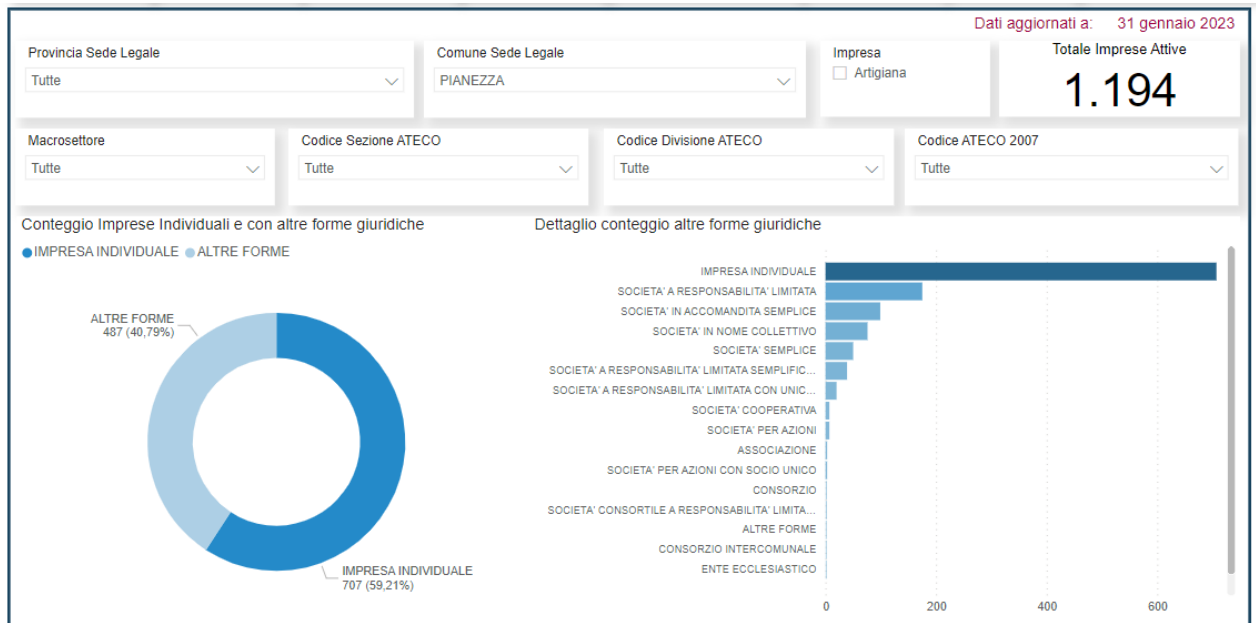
Dati aggiornati a: 31 gennaio 2023

Provincia Sede Legale
Tutte

Comune Sede Legale
PIANEZZA

Impresa
Artigiana

Totale Imprese Attive
1.194

Macrosettore
Tutte

Codice Sezione ATECO
Tutte

Codice Divisione ATECO
Tutte

Codice ATECO 2007
Tutte

Conteggio Imprese Individuali e con altre forme giuridiche
● IMPRESA INDIVIDUALE ● ALTRE FORME

ALTRE FORME
487 (40,79%)

IMPRESA INDIVIDUALE
707 (59,21%)

Dettaglio conteggio altre forme giuridiche

IMPRESA INDIVIDUALE
SOCIETA' A RESPONSABILITA' LIMITATA
SOCIETA' IN ACCOMANDITA SEMPLICE
SOCIETA' IN NOME COLLETTIVO
SOCIETA' SEMPLICE
SOCIETA' A RESPONSABILITA' LIMITATA SEMPLIFIC...
SOCIETA' A RESPONSABILITA' LIMITATA CON UNIC...
SOCIETA' COOPERATIVA
SOCIETA' PER AZIONI
ASSOCIAZIONE
SOCIETA' PER AZIONI CON SOCIO UNICO
CONSORZIO
SOCIETA' CONSORTILE A RESPONSABILITA' LIMITA...
ALTRE FORME
CONSORZIO INTERCOMUNALE
ENTE ECCLESIASTICO

0 200 400 600